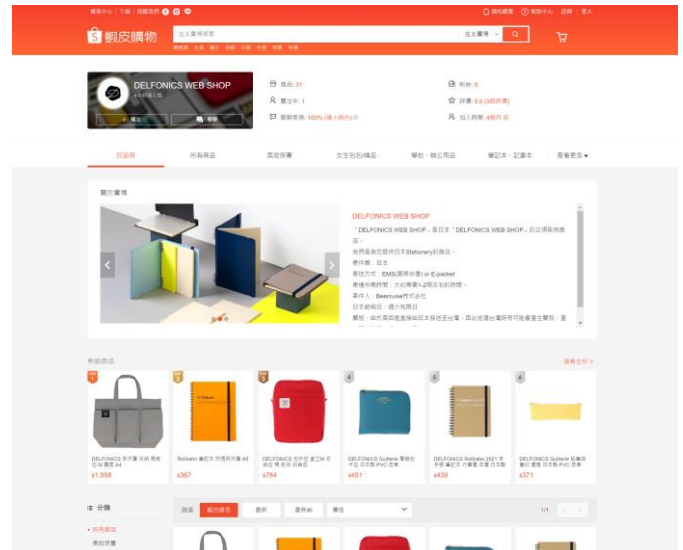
賣家中心 | 下載 | 追蹤我們 | 通知總覽 | 幫助中心 | 註冊 | 登入

蝦皮購物

在此賣場

DELFONICS WEB SHOP

+ 關注 | 聊聊

商品: 31

關注中: 1

聊聊回應率: 100% (幾小時內)

粉絲: 8

評價: 5.0 (3個評價)

加入時間: 4個月 前

賣場首頁 | 所有商品 | 素皮保護 | 交生包包/精品 | 學校 · 辦公用品 | 筆記本 · 記事本 | 查看更多

關於賣場

DELFONICS WEB SHOP

「DELFONICS WEB SHOP」是日本「DELFONICS WEB SHOP」的台灣商務店。

我們是為您提供日本Stationery的商店。

寄件國：日本

寄送方式：EMS(國際快遞) or E-packet

寄達所需時間：大約需要4天後左右到達

寄件人：Beecruise株式会社

日本總經銷：總代理商目

關稅：由於商品是直接由日本寄送至台灣，因此依據台灣稅可能會產生關稅，還

熱銷商品

查看全部 >

DELFONICS 手提袋 托特 雙層 包 附 隔層 A4
$1,558

Rollbahn 筆記本 附信筆記簿 A5
$367

DELFONICS 包中包 書包M 收納包 輔 掛件 配線包
$784

DELFONICS Quitterie 零錢包 卡包 日本製 PVC 皮革
$451

DELFONICS Rollbahn 2021 年 手帳 筆記本 行事曆 月曆 日本製
$439

DELFONICS Quitterie 鉛筆袋 筆袋 透明 日本製 PVC 皮革
$371

分類

所有商品

素皮保護

排序 | 綜合排名 | 最新 | 最熱銷 | 價格

1/1